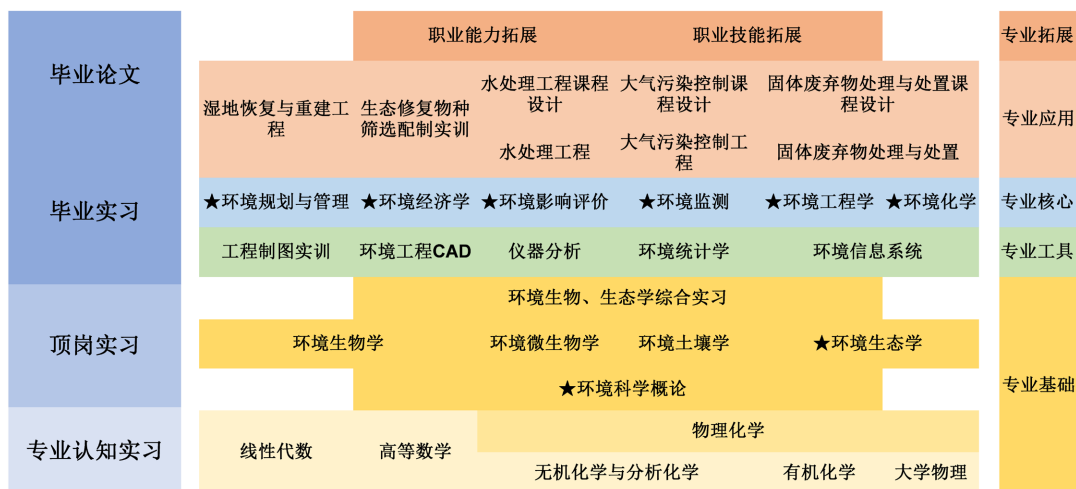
毕业论文

毕业实习

顶岗实习

专业认知实习

| 职业能力拓展 | 职业技能拓展 |

湿地恢复与重建工程
生态修复物种筛选配制实训
水处理工程课程设计
水处理工程
大气污染控制课程设计
大气污染控制工程
固体废弃物处理与处置课程设计
固体废弃物处理与处置

★环境规划与管理 ★环境经济学 ★环境影响评价 ★环境监测 ★环境工程学 ★环境化学

工程制图实训 环境工程CAD 仪器分析 环境统计学 环境信息系统

环境生物、生态学综合实习

环境生物学 环境微生物学 环境土壤学 ★环境生态学

★环境科学概论

线性代数 高等数学 物理化学

无机化学与分析化学 有机化学 大学物理

专业拓展

专业应用

专业核心

专业工具

专业基础